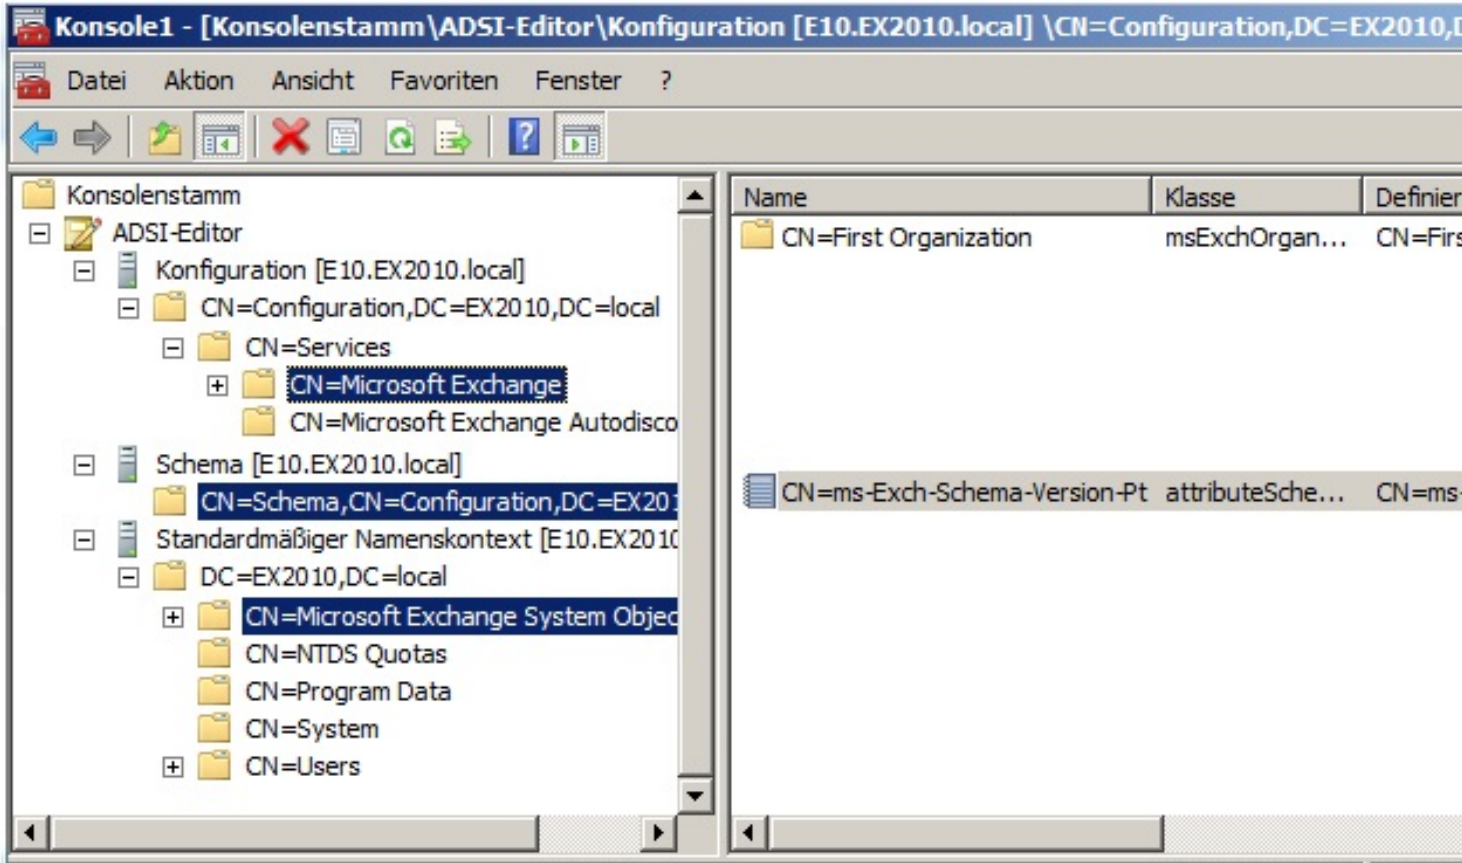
Konsole1 - [Konsolenstamm\ADSI-Editor\Konfiguration [E10.EX2010.local] \CN=Configuration,DC=EX2010,D

Datei Aktion Ansicht Favoriten Fenster ?

Konsolenstamm
ADSI-Editor
Konfiguration [E10.EX2010.local]
CN=Configuration,DC=EX2010,DC=local
CN=Services
CN=Microsoft Exchange
CN=Microsoft Exchange Autodisco
Schema [E10.EX2010.local]
CN=Schema,CN=Configuration,DC=EX201
Standardmäßiger Namenskontext [E10.EX201
DC=EX2010,DC=local
CN=Microsoft Exchange System Objec
CN=NTDS Quotas
CN=Program Data
CN=System
CN=Users

| Name | Klasse | Definier |
|---|---|---|
| CN=First Organization | msExchOrgan... | CN=Firs |
| CN=ms-Exch-Schema-Version-Pt | attributeSche... | CN=ms- |